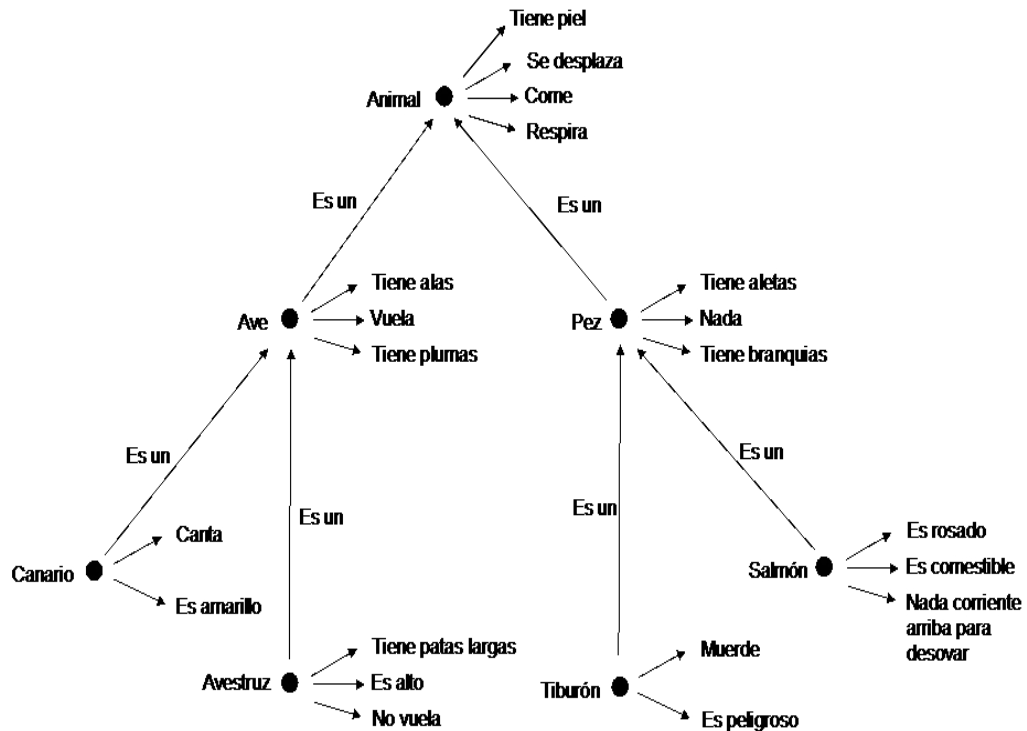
Animal
Tiene piel
Se desplaza
Come
Respira

Es un
Es un

Ave
Tiene alas
Vuela
Tiene plumas

Pez
Tiene aletas
Nada
Tiene branquias

Es un
Es un
Es un
Es un

Canario
Canta
Es amarillo

Avestruz
Tiene patas largas
Es alto
No vuela

Tiburón
Muerde
Es peligroso

Salmón
Es rosado
Es comestible
Nada corriente arriba para desovar